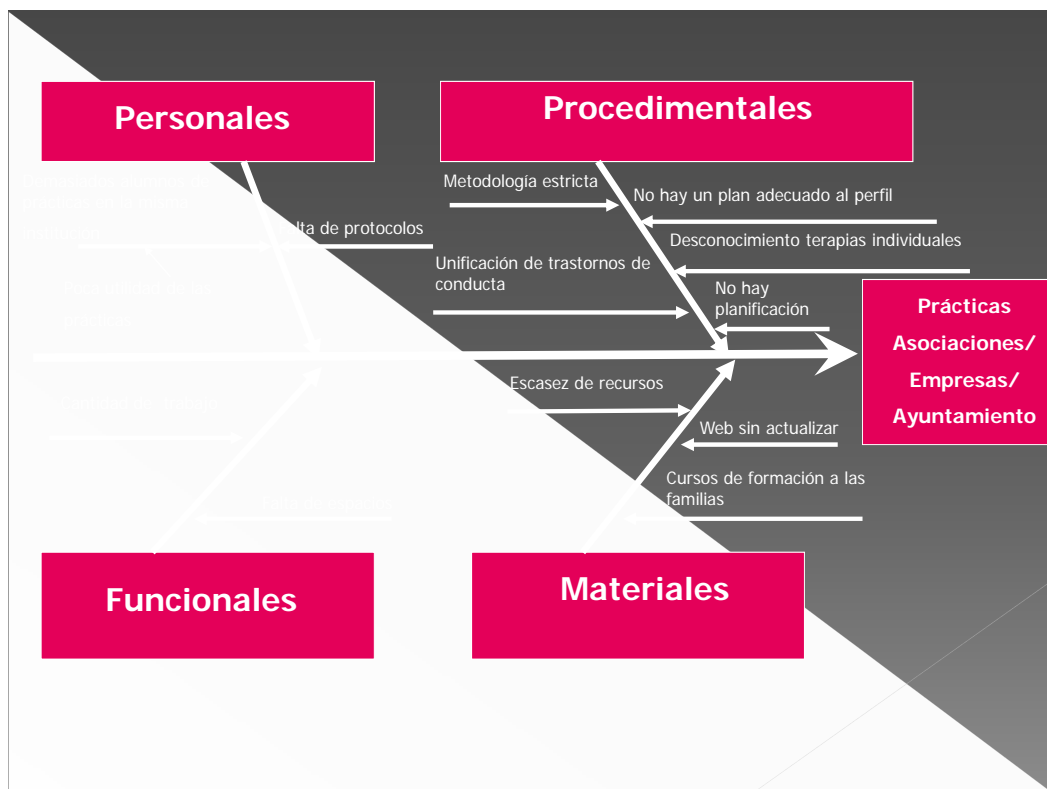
Personales

Procedimentales

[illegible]

alta de protocolos

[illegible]

Metodología estricta

No hay un plan adecuado al perfil

Desconocimiento terapias individuales

Unificación de trastornos de conducta

No hay planificación

Prácticas Asociaciones/ Empresas/ Ayuntamiento

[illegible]

Escasez de recursos

Web sin actualizar

Cursos de formación a las familias

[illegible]

Funcionales

Materiales